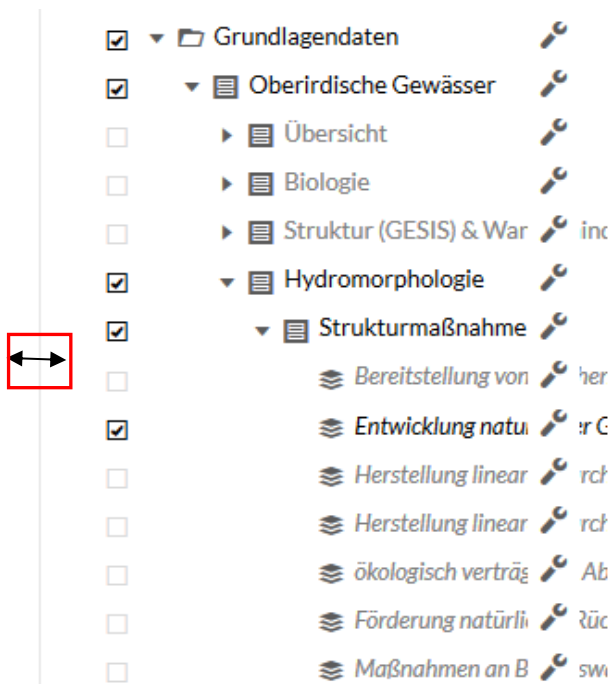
Grundlagendaten
Oberirdische Gewässer
Übersicht
Biologie
Struktur (GESIS) & War ind
Hydromorphologie
Strukturmaßnahme
Bereitstellung von her
Entwicklung natu r G
Herstellung linear rch
Herstellung linear rch
ökologisch verträg Ab
Förderung natürli Rüc
Maßnahmen an B sw